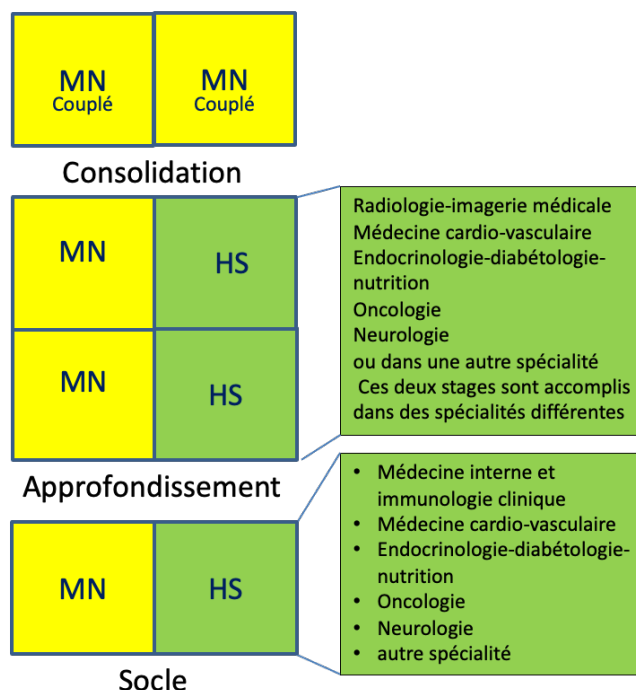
MN
Couplé

MN
Couplé

Consolidation

MN

HS

MN

HS

Radiologie-imagerie médicale
Médecine cardio-vasculaire
Endocrinologie-diabétologie-nutrition
Oncologie
Neurologie
ou dans une autre spécialité
Ces deux stages sont accomplis dans des spécialités différentes

Approfondissement

MN

HS

- Médecine interne et immunologie clinique
- Médecine cardio-vasculaire
- Endocrinologie-diabétologie-nutrition
- Oncologie
- Neurologie
- autre spécialité

Socle